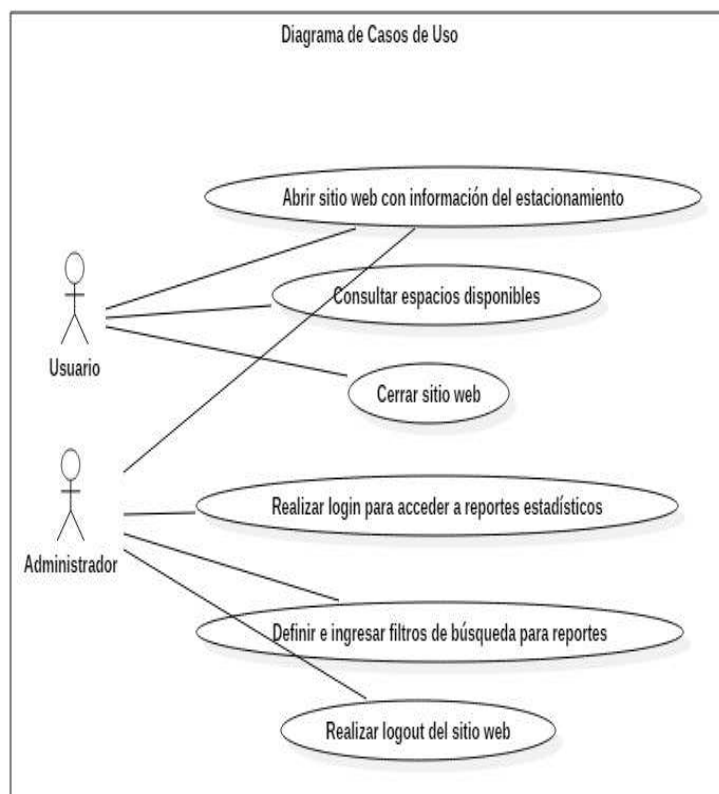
Diagrama de Casos de Uso

Abrir sitio web con información del estacionamiento

Usuario

Consultar espacios disponibles

Cerrar sitio web

Administrador

Realizar login para acceder a reportes estadísticos

Definir e ingresar filtros de búsqueda para reportes

Realizar logout del sitio web